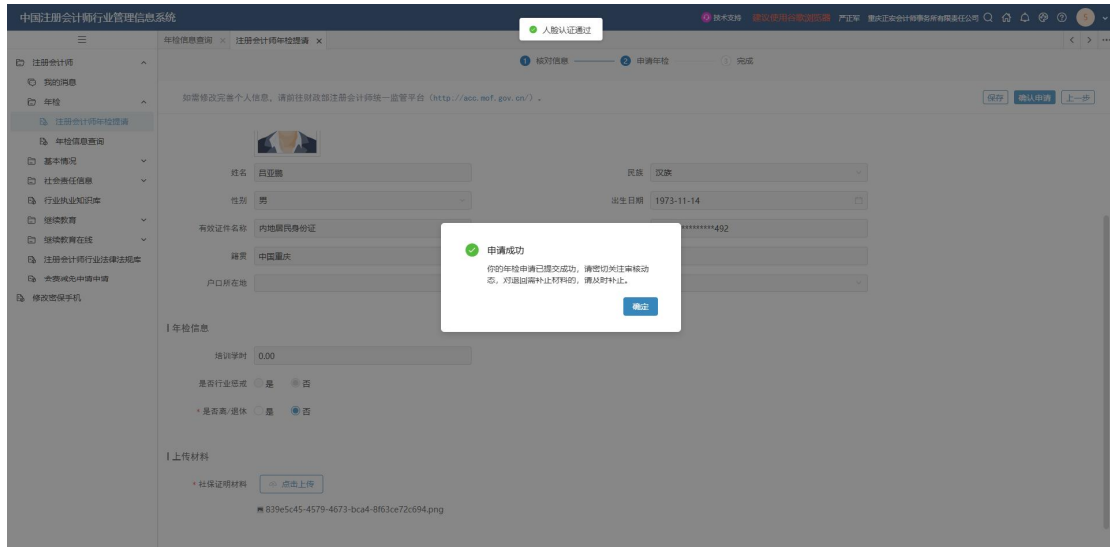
中国注册会计师行业管理信息系统

人脸认证通过

技术支持 建议使用谷歌浏览器 严正军 重庆正安会计师事务所有限责任公司

年检信息查询 × 注册会计师年检提请 ×

注册会计师
我的消息
年检
注册会计师年检提请
年检信息查询
基本情况
社会责任信息
行业执业知识库
继续教育
继续教育在线
注册会计师行业法律法规库
全程减免申请申请
修改密保手机

1 核对信息 2 申请年检 3 完成

如需修改完善个人信息，请前往财政部注册会计师统一监管平台（http://acc.mof.gov.cn/）。

保存 确认申请 上一步

姓名 吕亚鹏
民族 汉族
性别 男
出生日期 1973-11-14
有效证件名称 内地居民身份证
*********492
籍贯 中国重庆
户口所在地

申请成功
你的年检申请已提交成功，请密切关注审核动态，对退回需补正材料的，请及时补正。
确定

年检信息
培训学时 0.00
是否行业惩戒 是 否
* 是否离/退休 是 否

上传材料
* 社保证明材料 点击上传
839e5c45-4579-4673-bca4-8f63ce72c694.png